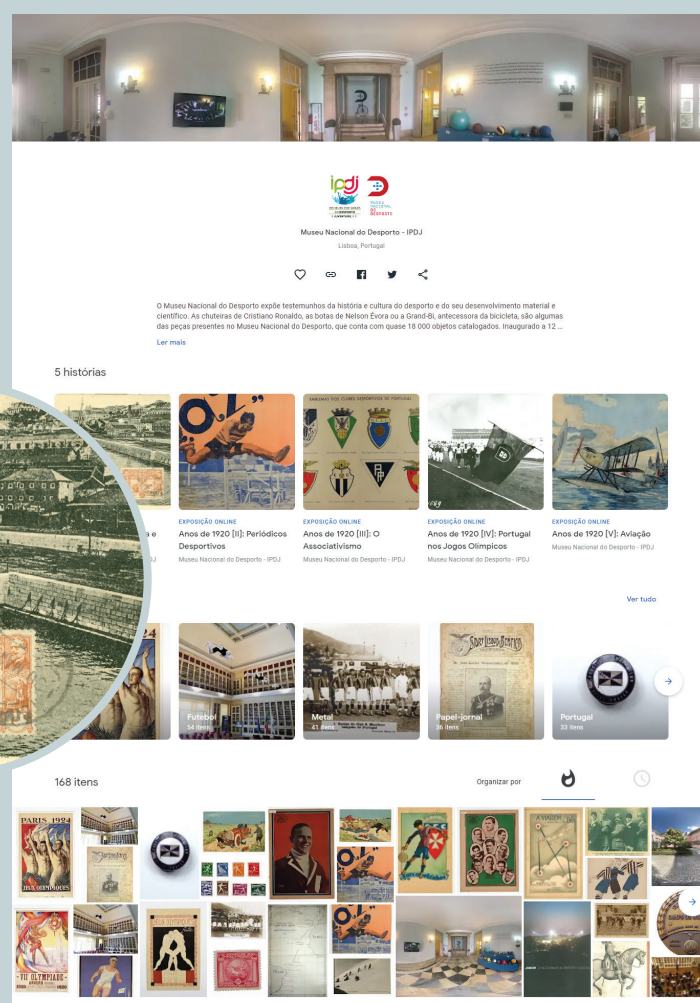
Museu Nacional do Desporto - IPDJ

Lisboa, Portugal

O Museu Nacional do Desporto expõe testemunhos da história e cultura do desporto e do seu desenvolvimento material e científico. As chuteiras de Cristiano Ronaldo, as botas de Nelson Évora ou a Grand-Bi, antecessora da bicicleta, são algumas das peças presentes no Museu Nacional do Desporto, que conta com quase 18 000 objetos catalogados. Inaugurado a 12 ...

Ler mais

5 histórias

EXPOSIÇÃO ONLINE
Anos de 1920 [II]: Periódicos Desportivos
Museu Nacional do Desporto - IPDJ

EXPOSIÇÃO ONLINE
Anos de 1920 [III]: O Associativismo
Museu Nacional do Desporto - IPDJ

EXPOSIÇÃO ONLINE
Anos de 1920 [IV]: Portugal nos Jogos Olímpicos
Museu Nacional do Desporto - IPDJ

EXPOSIÇÃO ONLINE
Anos de 1920 [V]: Aviação
Museu Nacional do Desporto - IPDJ

Ver tudo

Futebol
54 itens

Metal
41 itens

Papel-jornal
36 itens

Portugal
33 itens

168 itens

Organizar por

PARIS 1924
JEUX OLYMPIQUES

VII OLYMPIADE